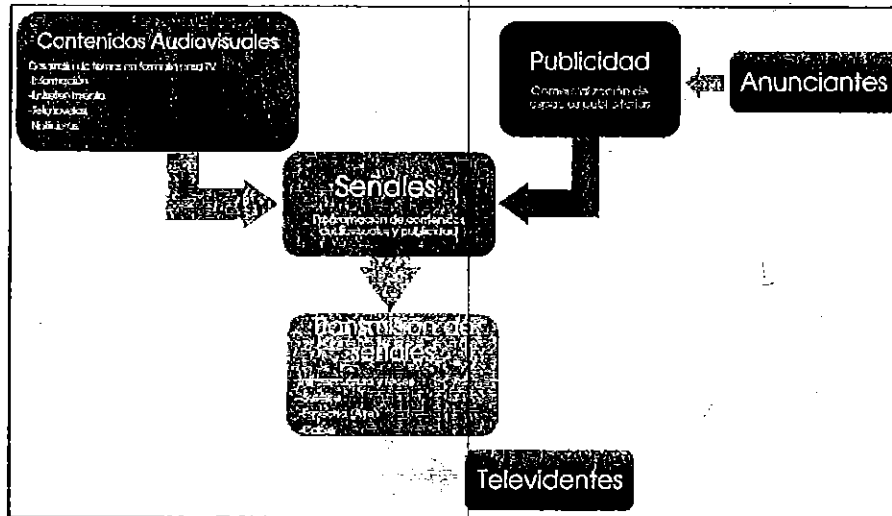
Contenidos Audiovisuales

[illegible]
Información
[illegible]
Telenovelas
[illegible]

Publicidad

Comercialización de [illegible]

Anunciantes

Señales

Programación de contenidos (audiovisuales y publicidad)

Transmisión de señales

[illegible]
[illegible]
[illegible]
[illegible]

Televidentes